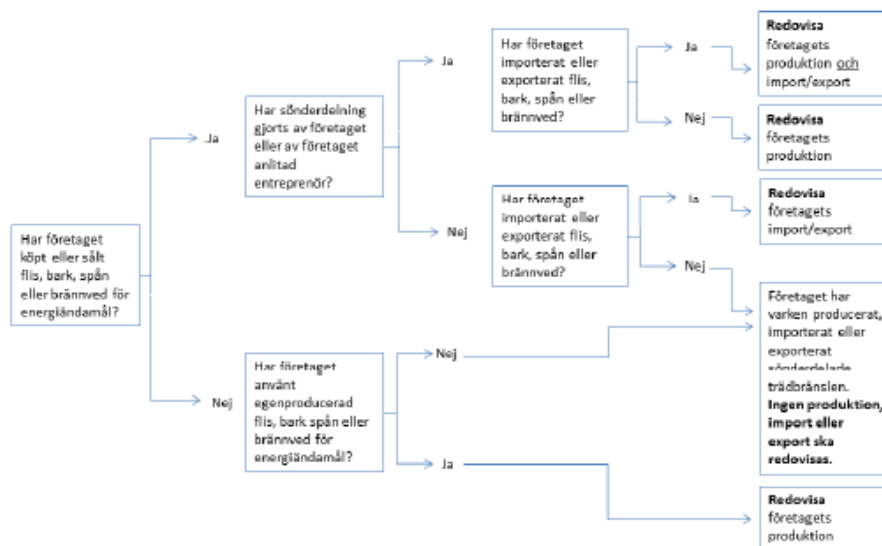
Har företaget köpt eller sålt flis, bark, spån eller brännved för energiändamål?

Ja

Har sönderdelning gjorts av företaget eller av företaget anlitad entreprenör?

Ja

Har företaget importerat eller exporterat flis, bark, spån eller brännved?

Ja

**Redovisa** företagets produktion och import/export

Nej

**Redovisa** företagets produktion

Nej

Har företaget importerat eller exporterat flis, bark, spån eller brännved?

Ja

**Redovisa** företagets import/export

Nej

Nej

Har företaget använt egenproducerad flis, bark spån eller brännved för energiändamål?

Nej

Företaget har varken producerat, importerat eller exporterat sönderdelade trädbränslen. **Ingen produktion, import eller export ska redovisas.**

Ja

**Redovisa** företagets produktion